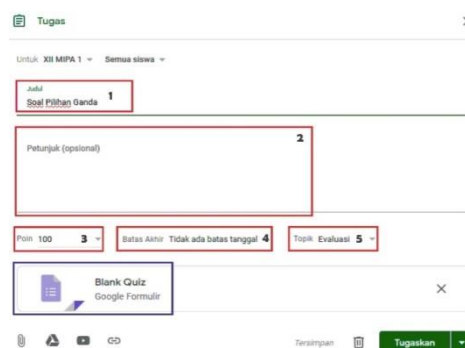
Tugas

Untuk XII MIPA 1 Semua siswa

Judul
Soal Pilihan Ganda 1

Petunjuk (opsional) 2

Poin 100 3

Batas Akhir Tidak ada batas tanggal 4

Topik Evaluasi 5

Blank Quiz
Google Formulir

Tersimpan

Tugaskan